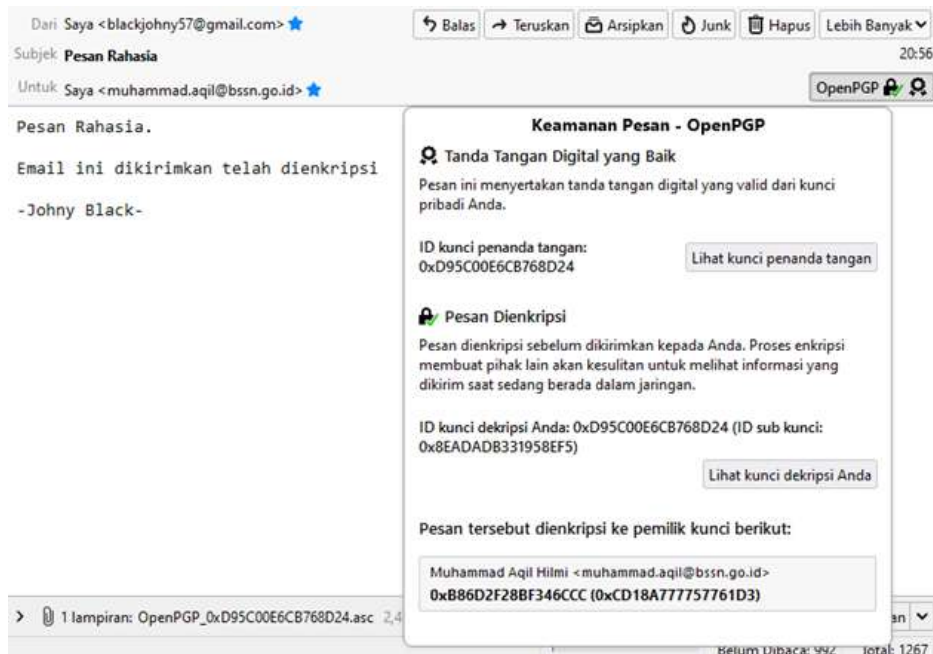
Dari Saya <blackjohny57@gmail.com>
Subjek Pesan Rahasia
Untuk Saya <muhammad.aqil@bssn.go.id>

Balas | Teruskan | Arsipkan | Junk | Hapus | Lebih Banyak
20:56
OpenPGP

Pesan Rahasia.

Email ini dikirimkan telah dienkripsi

-Johny Black-

Keamanan Pesan - OpenPGP

Tanda Tangan Digital yang Baik

Pesan ini menyertakan tanda tangan digital yang valid dari kunci pribadi Anda.

ID kunci penanda tangan: 0xD95C00E6CB768D24

Lihat kunci penanda tangan

Pesan Dienkripsi

Pesan dienkripsi sebelum dikirimkan kepada Anda. Proses enkripsi membuat pihak lain akan kesulitan untuk melihat informasi yang dikirim saat sedang berada dalam jaringan.

ID kunci dekripsi Anda: 0xD95C00E6CB768D24 (ID sub kunci: 0x8EADADB331958EF5)

Lihat kunci dekripsi Anda

Pesan tersebut dienkripsi ke pemilik kunci berikut:

Muhammad Aqil Hilmi <muhammad.aqil@bssn.go.id>
0xB86D2F28BF346CCC (0xCD18A777757761D3)

1 lampiran: OpenPGP_0xD95C00E6CB768D24.asc 2,4 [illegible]

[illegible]an

Belum Dibaca: 992 Total: 1267